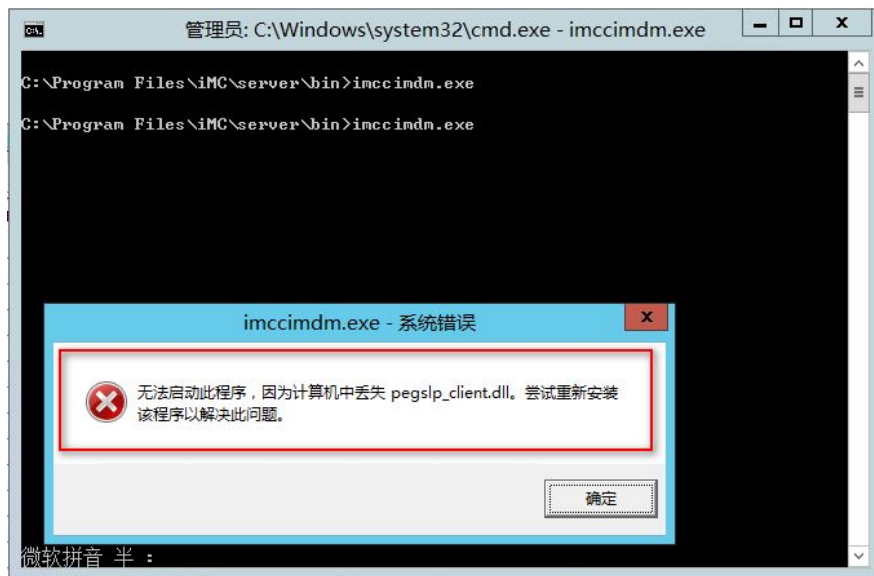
管理员: C:\Windows\system32\cmd.exe - imccimdm.exe

C:\Program Files\iMC\server\bin>imccimdm.exe

C:\Program Files\iMC\server\bin>imccimdm.exe

imccimdm.exe - 系统错误

无法启动此程序，因为计算机中丢失 pegslp_client.dll。尝试重新安装该程序以解决此问题。

确定

微软拼音 半 ：